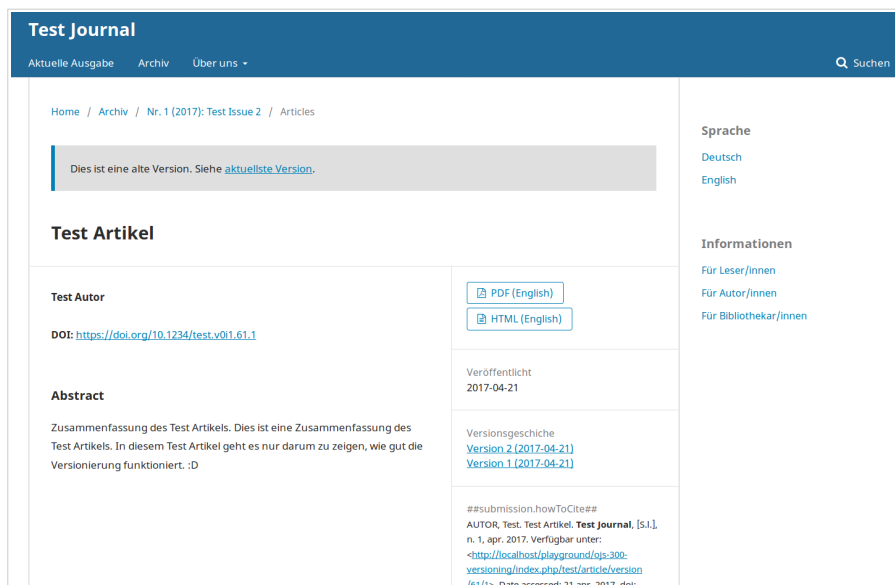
Test Journal

Aktuelle Ausgabe Archiv Über uns

Suchen

Home / Archiv / Nr. 1 (2017): Test Issue 2 / Articles

Dies ist eine alte Version. Siehe aktuellste Version.

Test Artikel

Test Autor

DOI: https://doi.org/10.1234/test.v0i1.61.1

Abstract

Zusammenfassung des Test Artikels. Dies ist eine Zusammenfassung des Test Artikels. In diesem Test Artikel geht es nur darum zu zeigen, wie gut die Versionierung funktioniert. :D

PDF (English)

HTML (English)

Veröffentlicht
2017-04-21

Versionsgeschiche
Version 2 (2017-04-21)
Version 1 (2017-04-21)

##submission.howToCite##
AUTOR, Test. Test Artikel. **Test Journal**, [S.l.], n. 1, apr. 2017. Verfügbar unter: <http://localhost/playground/ojs-300-versioning/index.php/test/article/version/61/1>. Date accessed: 21 apr. 2017. doi: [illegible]

Sprache
Deutsch
English

Informationen
Für Leser/innen
Für Autor/innen
Für Bibliothekar/innen